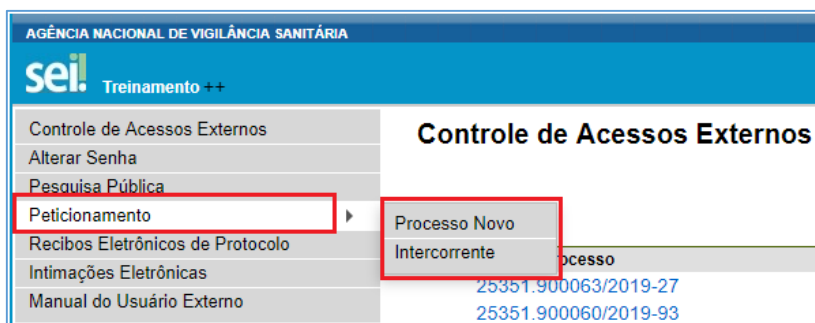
AGÊNCIA NACIONAL DE VIGILÂNCIA SANITÁRIA

sei! Treinamento ++

Controle de Acessos Externos
Alterar Senha
Pesquisa Pública
Peticionamento
Recibos Eletrônicos de Protocolo
Intimações Eletrônicas
Manual do Usuário Externo

Processo Novo
Intercorrente

Controle de Acessos Externos

Processo
25351.900063/2019-27
25351.900060/2019-93